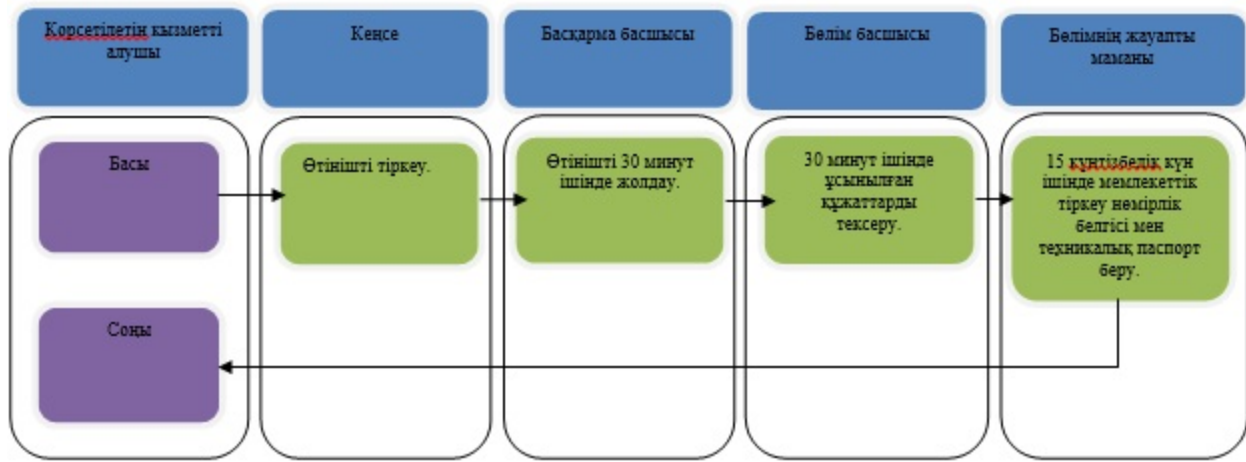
Көрсетілетін қызметті алушы

Кеңсе

Басқарма басшысы

Бөлім басшысы

Бөлімнің жауапты маманы

Басы

Өтінішті тіркеу.

Өтінішті 30 минут ішінде жолдау.

30 минут ішінде ұсынылған құжаттарды тексеру.

15 күнтізбелік күн ішінде мемлекеттік тіркеу нөмірлік белгісі мен техникалық паспорт беру.

Соңы